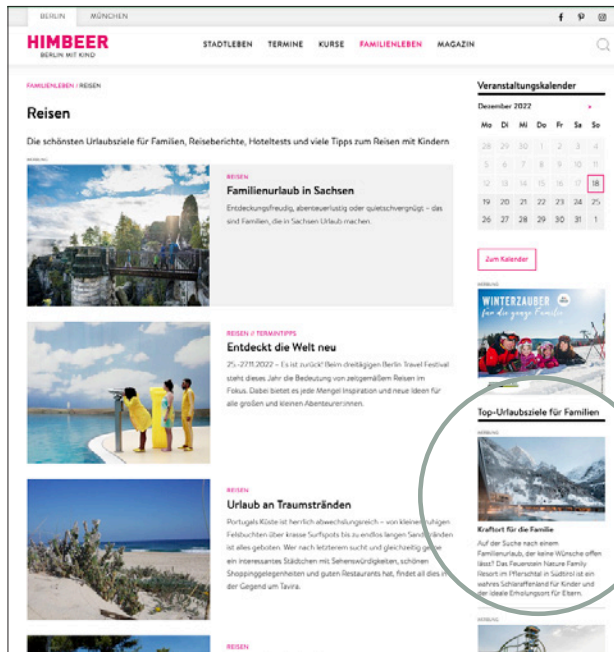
BERLIN MÜNCHEN

HIMBEER
BERLIN MIT KIND

STADTLEBEN TERMINE KURSE FAMILIENLEBEN MAGAZIN

FAMILIENLEBEN | REISEN

Reisen

Die schönsten Urlaubsziele für Familien, Reiseberichte, Hoteltests und viele Tipps zum Reisen mit Kindern

WERBUNG

REISEN

Familienurlaub in Sachsen

Entdeckungsfreudig, abenteuerlustig oder quietschvergnügt – das sind Familien, die in Sachsen Urlaub machen.

REISEN // TERMINTIPPS

Entdeckt die Welt neu

25.-27.11.2022 – Es ist zurück! Beim dreitägigen Berlin Travel Festival steht dieses Jahr die Bedeutung von zeitgemäßen Reisen im Fokus. Dabei bietet es jede Menge Inspiration und neue Ideen für alle großen und kleinen Abenteurer:innen.

REISEN

Urlaub an Traumstränden

Portugals Küste ist herrlich abwechslungsreich – von kleinen ruhigen Felsbuchten über krasse Surfspots bis zu endlos langen Sandstränden ist alles geboten. Wer nach letzterem sucht und gleichzeitig gerne ein interessantes Städtchen mit Sehenswürdigkeiten, schönen Shoppinggelegenheiten und guten Restaurants hat, findet all dies in der Gegend um Tavira.

REISEN

Veranstaltungskalender

Dezember 2022

| Mo | Di | Mi | Do | Fr | Sa | So |
|---|---|---|---|---|---|---|
| 28 | 29 | 30 | 1 | 2 | 3 | 4 |
| 5 | 6 | 7 | 8 | 9 | 10 | 11 |
| 12 | 13 | 14 | 15 | 16 | 17 | 18 |
| 19 | 20 | 21 | 22 | 23 | 24 | 25 |
| 26 | 27 | 28 | 29 | 30 | 31 | 1 |

Zum Kalender

WERBUNG

WINTERZAUBER für die ganze Familie

Top-Urlaubsziele für Familien

WERBUNG

Kraftort für die Familie

Auf der Suche nach einem Familienurlaub, der keine Wünsche offen lässt? Das Feuerstein Nature Family Resort im Pflerschtal in Südtirol ist ein wahres Schlaraffenland für Kinder und der ideale Erholungsort für Eltern.